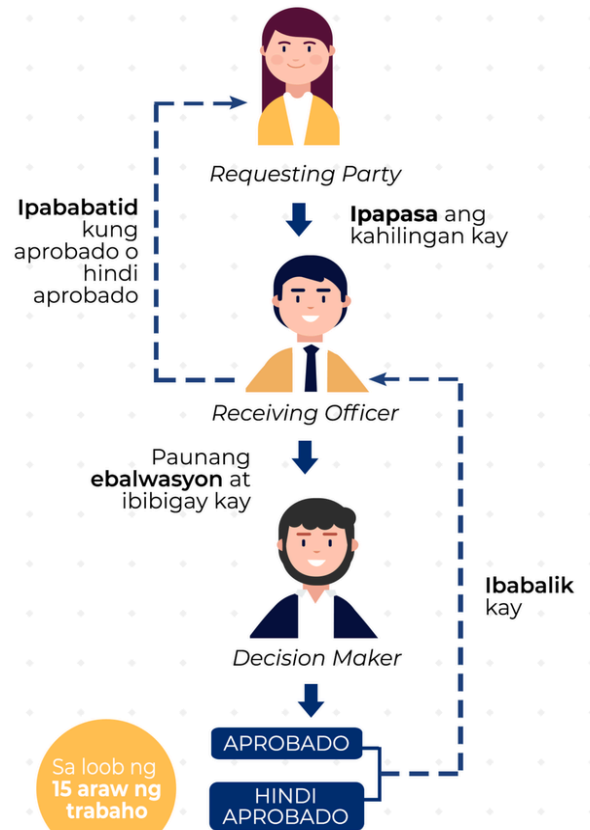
Requesting Party

Ipapasa ang kahilingan kay

Ipababatid kung aprobado o hindi aprobado

Receiving Officer

Paunang ebalwasyon at ibibigay kay

Ibabalik kay

Decision Maker

APROBADO

HINDI APROBADO

Sa loob ng 15 araw ng trabaho